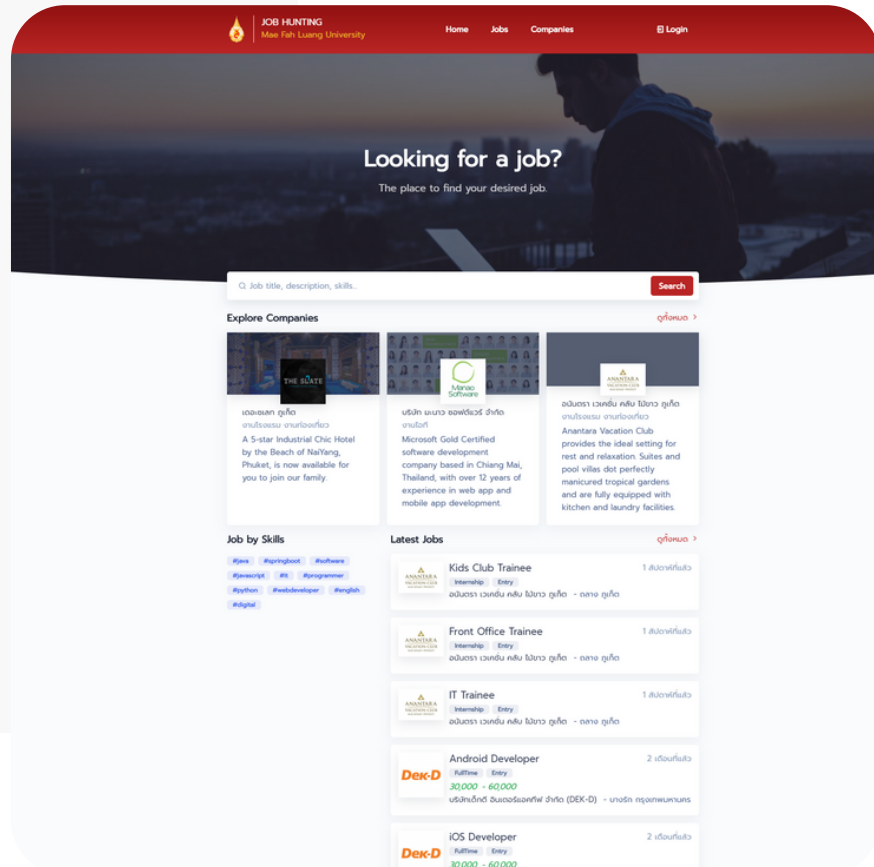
JOB HUNTING
Mae Fah Luang University

Home Jobs Companies

Login

Looking for a job?

The place to find your desired job.

Job title, description, skills..

Search

Explore Companies

ดูทั้งหมด >

THE SLATE

เดอะสเลท ภูเก็ต
งานโรงแรม งานท่องเที่ยว
A 5-star Industrial Chic Hotel by the Beach of NaiYang, Phuket, is now available for you to join our family

Manao Software

บริษัท มะนาว ซอฟต์แวร์ จำกัด
งานไอที
Microsoft Gold Certified software development company based in Chiang Mai, Thailand, with over 12 years of experience in web app and mobile app development

ANANTARA VACATION CLUB

อนันตรา เวเคชั่น คลับ ไม้ขาว ภูเก็ต
งานโรงแรม งานท่องเที่ยว
Anantara Vacation Club provides the ideal setting for rest and relaxation. Suites and pool villas dot perfectly manicured tropical gardens and are fully equipped with kitchen and laundry facilities.

Job by Skills

#java #springboot #software #javascript #it #programmer #python #webdeveloper #english #digital

Latest Jobs

ดูทั้งหมด >

ANANTARA VACATION CLUB
Kids Club Trainee
Internship Entry
อนันตรา เวเคชั่น คลับ ไม้ขาว ภูเก็ต - ถลาง ภูเก็ต
1 สัปดาห์ที่แล้ว

ANANTARA VACATION CLUB
Front Office Trainee
Internship Entry
อนันตรา เวเคชั่น คลับ ไม้ขาว ภูเก็ต - ถลาง ภูเก็ต
1 สัปดาห์ที่แล้ว

ANANTARA VACATION CLUB
IT Trainee
Internship Entry
อนันตรา เวเคชั่น คลับ ไม้ขาว ภูเก็ต - ถลาง ภูเก็ต
1 สัปดาห์ที่แล้ว

Dek-D
Android Developer
FullTime Entry
30,000 - 60,000
บริษัทเด็กดี อินเตอร์แอคทีฟ จำกัด (DEK-D) - บางรัก กรุงเทพมหานคร
2 เดือนที่แล้ว

Dek-D
iOS Developer
FullTime Entry
30,000 - 60,000
2 เดือนที่แล้ว